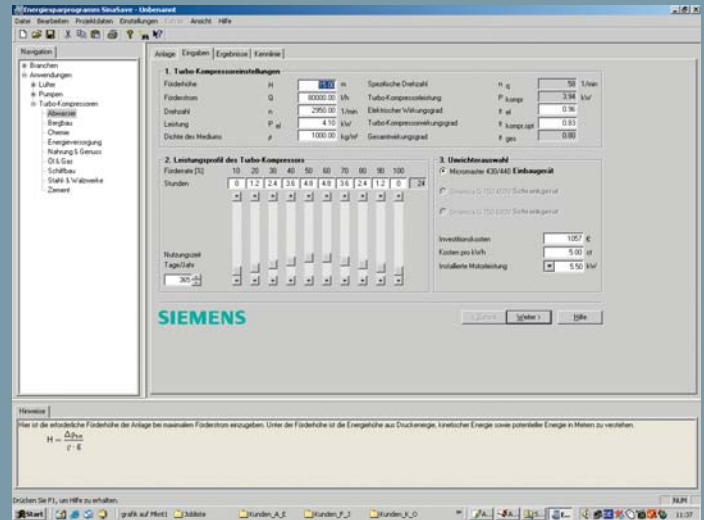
Energiesparprogramm SinuSave - Unbenannt

Datei Bearbeiten Projektdaten Einstellungen Extras Ansicht Hilfe

Navigation

Branchen
Anwendungen
Lüfter
Pumpen
Turbo-Kompressoren
Abwasser
Bergbau
Chemie
Energieversorgung
Nahrung & Genuss
Öl & Gas
Schiffbau
Stahl- & Walzwerke
Zement

Anlage | Eingaben | Ergebnisse | Kennlinie

1. Turbo-Kompressoreinstellungen

| | | | | | | | |
|---|---|---|---|---|---|---|---|
| Förderhöhe | H | 0.0 | m | Spezifische Drehzahl | $n_q$ | 58 | 1/min |
| Förderstrom | Q | 80000.00 | l/h | Turbo-Kompressorleistung | $P_{kompr}$ | 3.94 | kW |
| Drehzahl | n | 2950.00 | 1/min | Elektrischer Wirkungsgrad | $\eta_{el}$ | 0.96 | |
| Leistung | $P_{el}$ | 4.10 | kW | Turbo-Kompressorwirkungsgrad | $\eta_{kompr,opt}$ | 0.83 | |
| Dichte des Mediums | $\rho$ | 1000.00 | kg/m³ | Gesamtwirkungsgrad | $\eta_{ges}$ | 0.80 | |

2. Leistungsprofil des Turbo-Kompressors

| Förderrate [%] | 10 | 20 | 30 | 40 | 50 | 60 | 70 | 80 | 90 | 100 | |
|---|---|---|---|---|---|---|---|---|---|---|---|
| Stunden | 0 | 1.2 | 2.4 | 3.6 | 4.8 | 4.8 | 3.6 | 2.4 | 1.2 | 0 | 24 |

Nutzungszeit Tage/Jahr
365

3. Umrichterauswahl

Micromaster 430/440 Einbaugerät
Sinamics G 150 400V Schrankgerät
Sinamics G 150 690V Schrankgerät

Investitionskosten 1057 €
Kosten pro kWh 5.00 ct
Installierte Motorleistung 5.50 kW

SIEMENS

< Zurück | Weiter > | Hilfe

Hinweise

Hier ist die erforderliche Förderhöhe der Anlage bei maximalem Förderstrom einzugeben. Unter der Förderhöhe ist die Energiehöhe aus Druckenergie, kinetischer Energie sowie potentieller Energie in Metern zu verstehen.

$H = \frac{\Delta p_{ges}}{\rho \cdot g}$

Drücken Sie F1, um Hilfe zu erhalten.

NUM

Start | grafik auf Mint1 | Jobliste | Kunden_A_E | Kunden_F_J | Kunden_K_O | 11:37